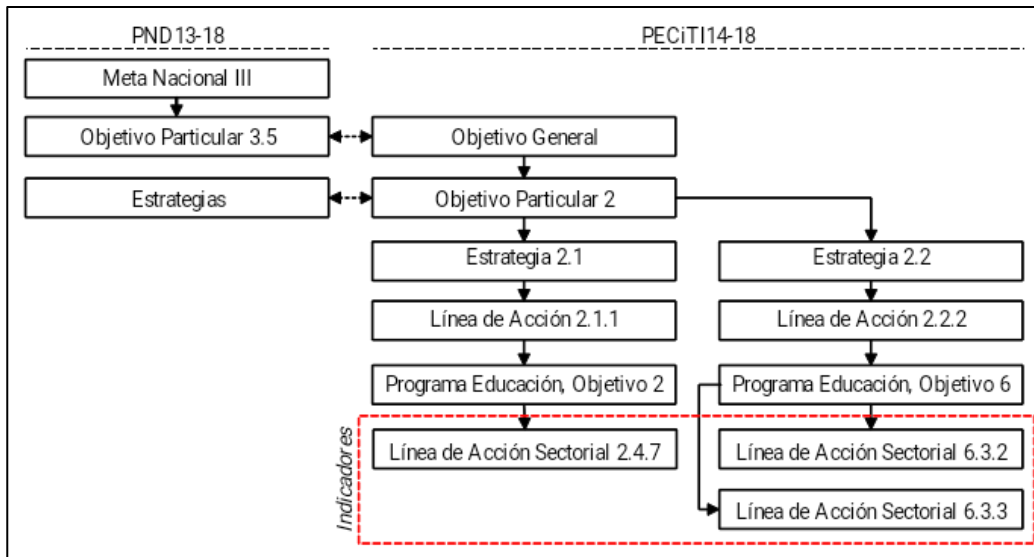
PND13-18

PECiTI14-18

Meta Nacional III

Objetivo Particular 3.5

Objetivo General

Estrategias

Objetivo Particular 2

Estrategia 2.1

Estrategia 2.2

Línea de Acción 2.1.1

Línea de Acción 2.2.2

Programa Educación, Objetivo 2

Programa Educación, Objetivo 6

Indicadores

Línea de Acción Sectorial 2.4.7

Línea de Acción Sectorial 6.3.2

Línea de Acción Sectorial 6.3.3